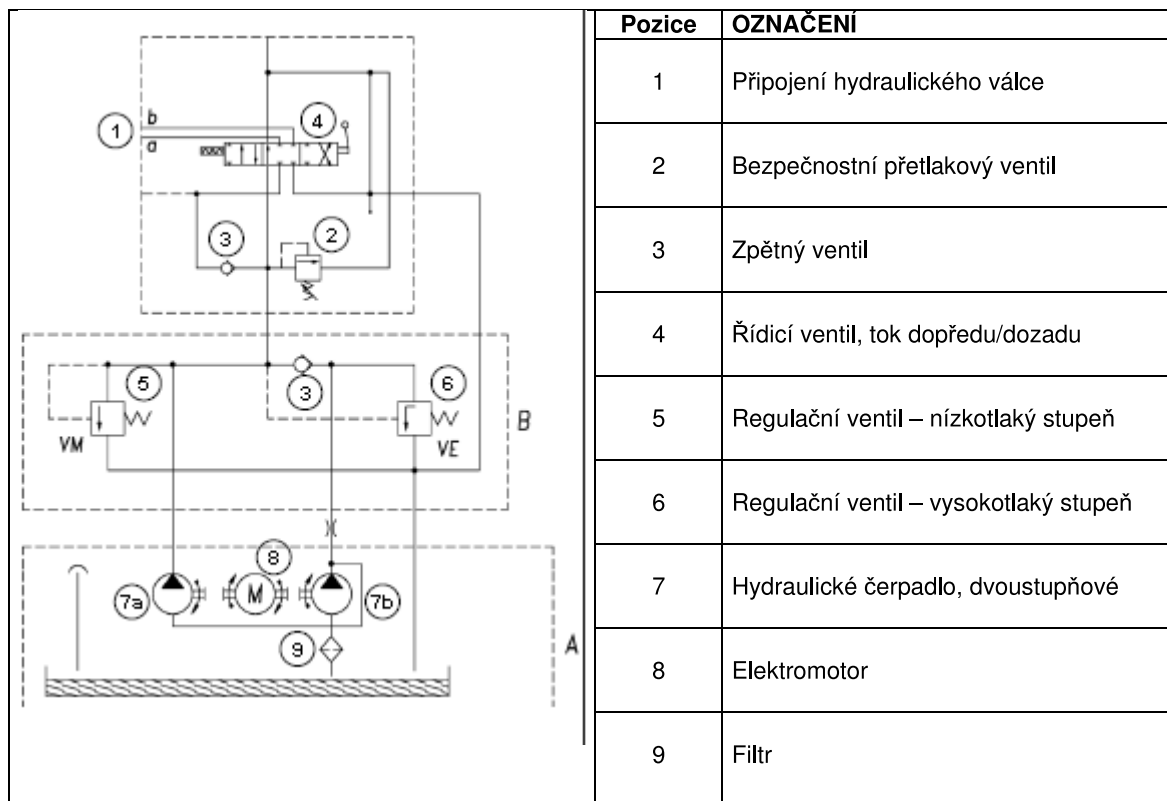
1
b
a
4
3
2
5
3
6
B
VM
VE
8
M
7a
7b
9
A

| Pozice | OZNAČENÍ |
|---|---|
| 1 | Připojení hydraulického válce |
| 2 | Bezpečnostní přetlakový ventil |
| 3 | Zpětný ventil |
| 4 | Řídicí ventil, tok dopředu/dozadu |
| 5 | Regulační ventil – nízkotlaký stupeň |
| 6 | Regulační ventil – vysokotlaký stupeň |
| 7 | Hydraulické čerpadlo, dvoustupňové |
| 8 | Elektromotor |
| 9 | Filtr |